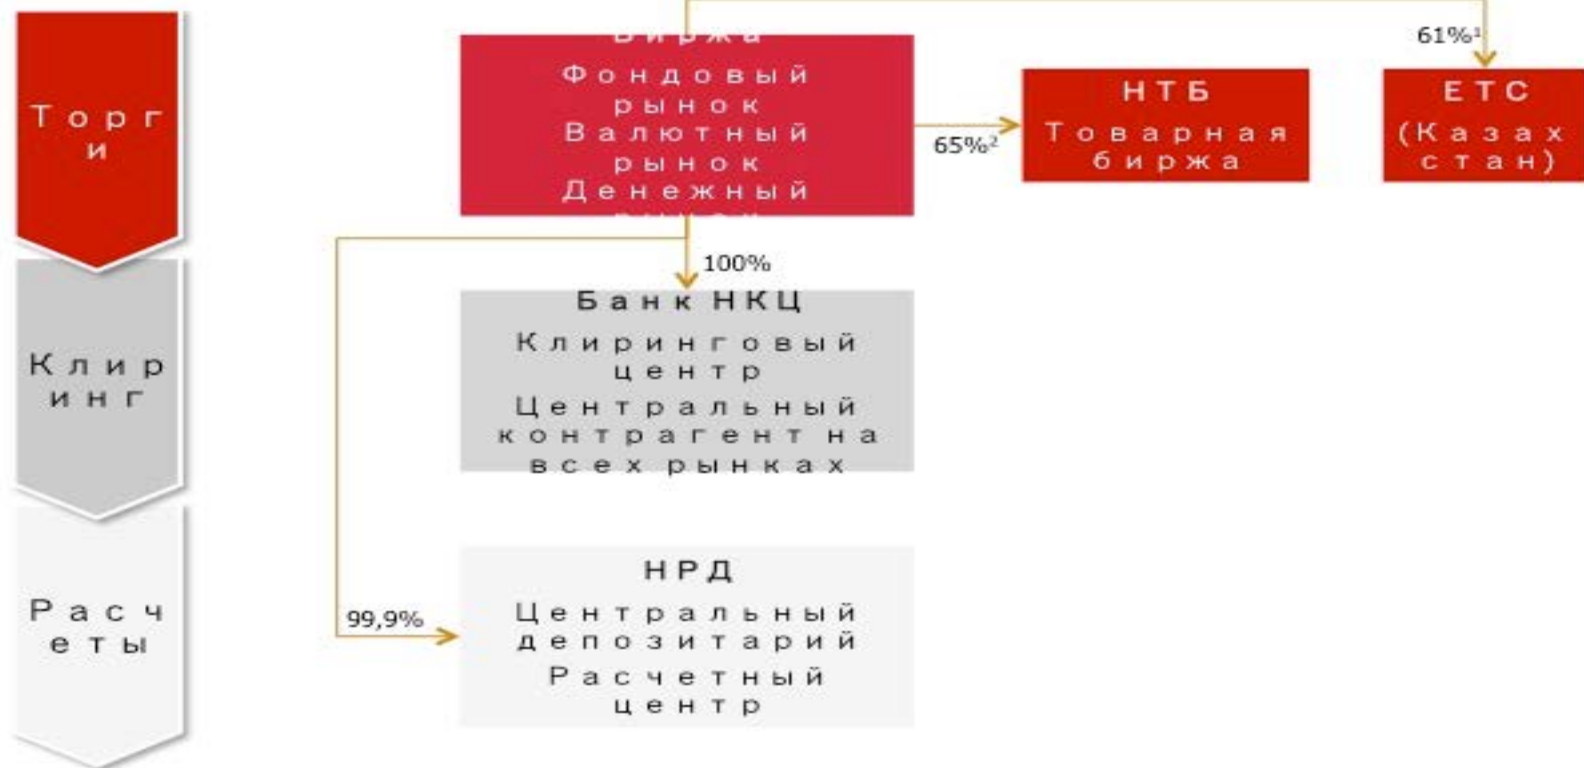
Торги

Клиринг

Расчеты

Биржа
Фондовый рынок
Валютный рынок
Денежный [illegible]

61%$^1$

65%$^2$

НТБ
Товарная биржа

ЕТС
(Казахстан)

100%

Банк НКЦ
Клиринговый центр
Центральный контрагент на всех рынках

99,9%

НРД
Центральный депозитарий
Расчетный центр